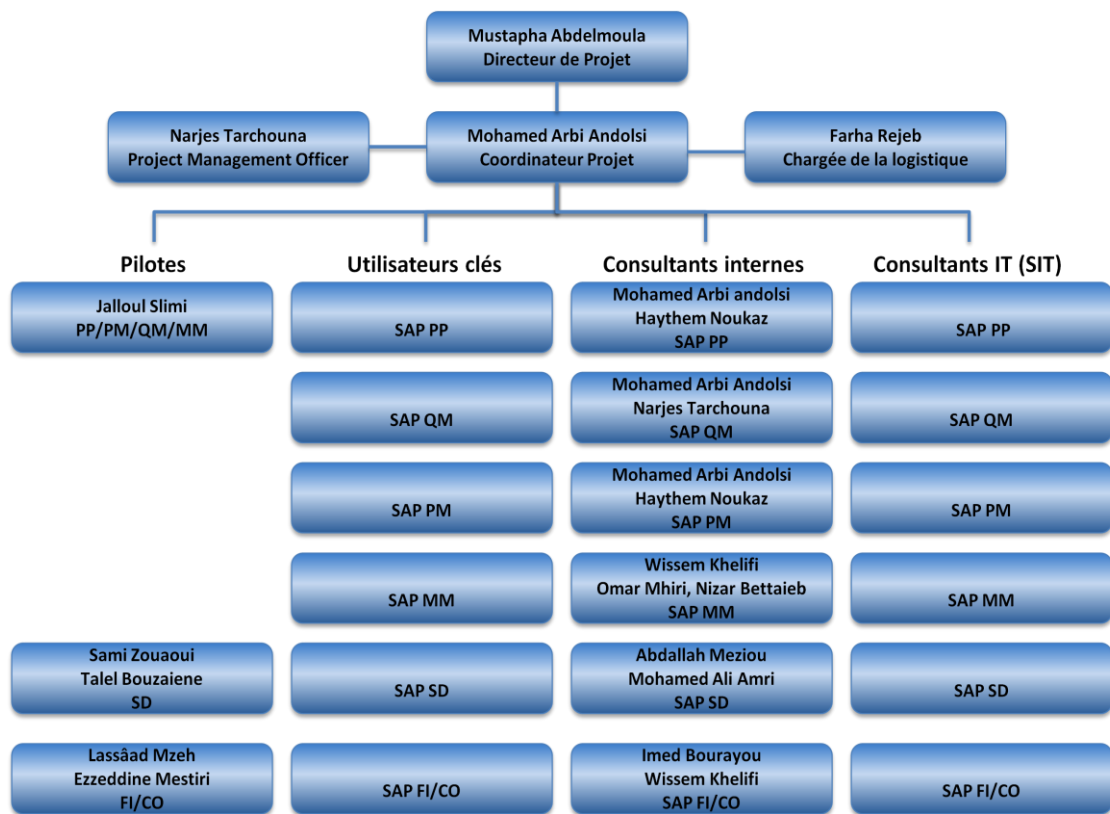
Mustapha Abdelmoula
Directeur de Projet

Narjes Tarchouna
Project Management Officer

Mohamed Arbi Andolsi
Coordinateur Projet

Farha Rejeb
Chargée de la logistique

Pilotes

Jalloul Slimi
PP/PM/QM/MM

Sami Zouaoui
Talel Bouzaiene
SD

Lassâad Mzeh
Ezzeddine Mestiri
FI/CO

Utilisateurs clés

SAP PP

SAP QM

SAP PM

SAP MM

SAP SD

SAP FI/CO

Consultants internes

Mohamed Arbi andolsi
Haythem Noukaz
SAP PP

Mohamed Arbi Andolsi
Narjes Tarchouna
SAP QM

Mohamed Arbi Andolsi
Haythem Noukaz
SAP PM

Wissem Khelifi
Omar Mhiri, Nizar Bettaieb
SAP MM

Abdallah Meziou
Mohamed Ali Amri
SAP SD

Imed Bourayou
Wissem Khelifi
SAP FI/CO

Consultants IT (SIT)

SAP PP

SAP QM

SAP PM

SAP MM

SAP SD

SAP FI/CO